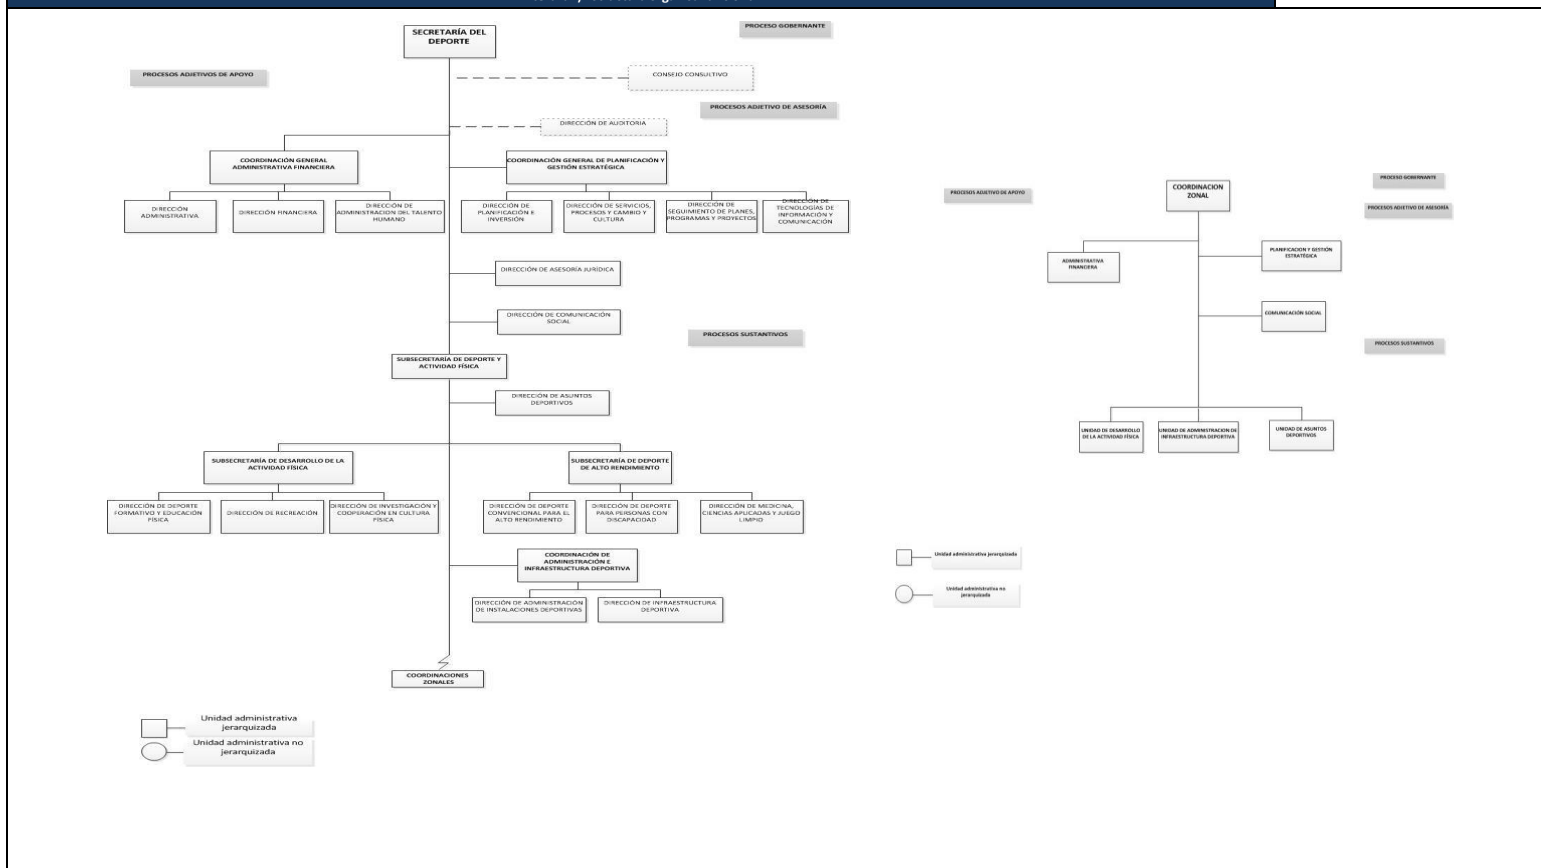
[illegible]

SECRETARÍA DEL DEPORTE

PROCESO GOBERNANTE

PROCESOS ADJETIVOS DE APOYO

CONSEJO CONSULTIVO

PROCESOS ADJETIVO DE ASESORÍA

DIRECCIÓN DE AUDITORIA

COORDINACIÓN GENERAL ADMINISTRATIVA FINANCIERA

COORDINACIÓN GENERAL DE PLANIFICACIÓN Y GESTIÓN ESTRATÉGICA

DIRECCIÓN ADMINISTRATIVA

DIRECCIÓN FINANCIERA

DIRECCIÓN DE ADMINISTRACION DEL TALENTO HUMANO

DIRECCIÓN DE PLANIFICACIÓN E INVERSIÓN

DIRECCIÓN DE SERVICIOS, PROCESOS Y CAMBIO Y CULTURA

DIRECCIÓN DE SEGUIMIENTO DE PLANES, PROGRAMAS Y PROYECTOS

DIRECCIÓN DE TECNOLOGÍAS DE INFORMACIÓN Y COMUNICACIÓN

DIRECCIÓN DE ASESORÍA JURÍDICA

DIRECCIÓN DE COMUNICACIÓN SOCIAL

PROCESOS SUSTANTIVOS

SUBSECRETARÍA DE DEPORTE Y ACTIVIDAD FÍSICA

DIRECCIÓN DE ASUNTOS DEPORTIVOS

SUBSECRETARÍA DE DESARROLLO DE LA ACTIVIDAD FÍSICA

SUBSECRETARÍA DE DEPORTE DE ALTO RENDIMIENTO

DIRECCIÓN DE DEPORTE FORMATIVO Y EDUCACIÓN FÍSICA

DIRECCIÓN DE RECREACIÓN

DIRECCIÓN DE INVESTIGACIÓN Y COOPERACIÓN EN CULTURA FÍSICA

DIRECCIÓN DE DEPORTE CONVENCIONAL PARA EL ALTO RENDIMIENTO

DIRECCIÓN DE DEPORTE PARA PERSONAS CON DISCAPACIDAD

DIRECCIÓN DE MEDICINA, CIENCIAS APLICADAS Y JUEGO LIMPIO

COORDINACIÓN DE ADMINISTRACIÓN E INFRAESTRUCTURA DEPORTIVA

DIRECCIÓN DE ADMINISTRACIÓN DE INSTALACIONES DEPORTIVAS

DIRECCIÓN DE INFRAESTRUCTURA DEPORTIVA

COORDINACIONES ZONALES

Unidad administrativa jerarquizada

Unidad administrativa no jerarquizada

PROCESOS ADJETIVO DE APOYO

COORDINACION ZONAL

PROCESO GOBERNANTE

PROCESOS ADJETIVO DE ASESORÍA

ADMINISTRATIVA FINANCIERA

PLANIFICACION Y GESTIÓN ESTRATÉGICA

COMUNICACIÓN SOCIAL

PROCESOS SUSTANTIVOS

UNIDAD DE DESARROLLO DE LA ACTIVIDAD FÍSICA

UNIDAD DE ADMINISTRACION DE INFRAESTRUCTURA DEPORTIVA

UNIDAD DE ASUNTOS DEPORTIVOS

Unidad administrativa jerarquizada

Unidad administrativa no jerarquizada